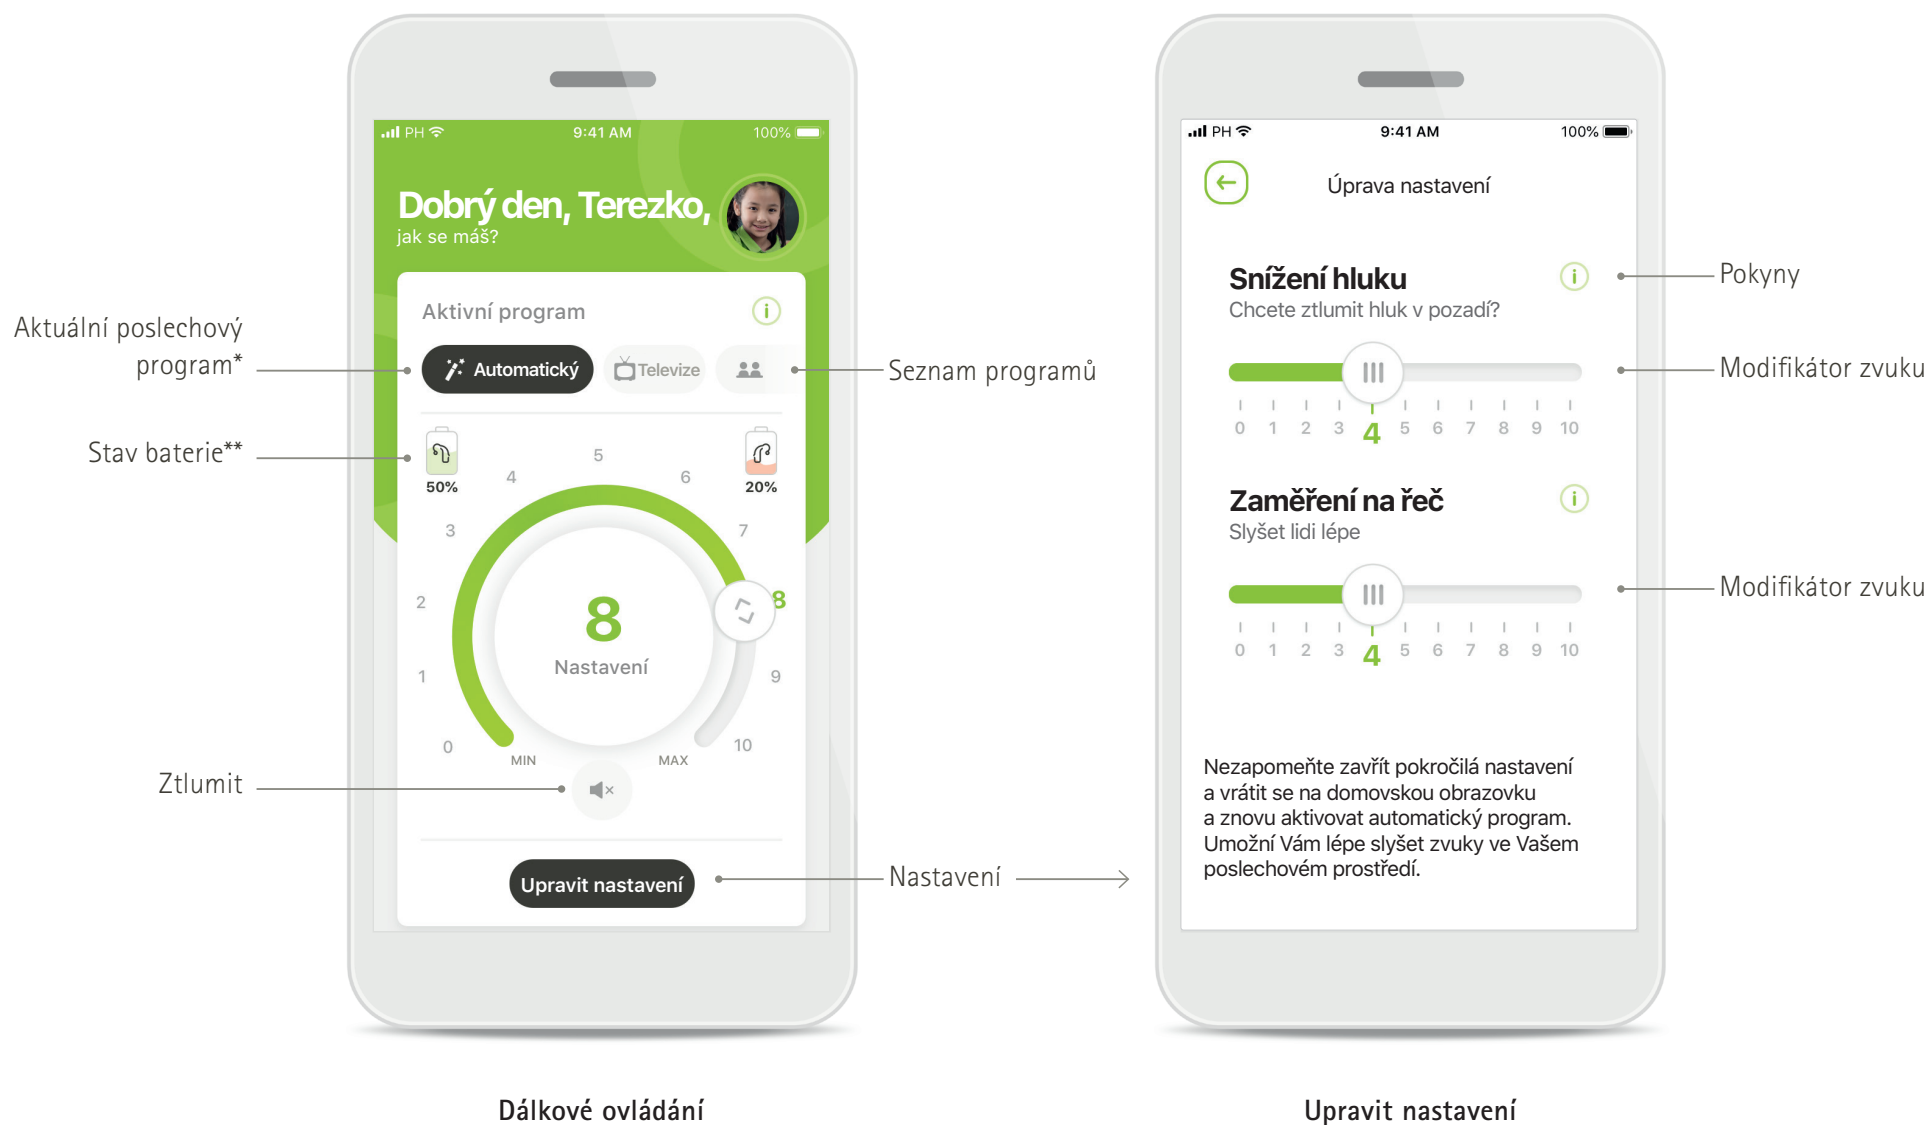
PH 9:41 AM 100%

Dobrý den, Terezko,
jak se máš?

Aktivní program

Automatický Televize

50% 20%

0 1 2 3 4 5 6 7 8 9 10

8
Nastavení

MIN MAX

Upravit nastavení

Aktuální poslechový program*

Stav baterie**

Ztlumit

Seznam programů

Nastavení

PH 9:41 AM 100%

Úprava nastavení

Snížení hluku
Chcete ztlumit hluk v pozadí?

0 1 2 3 4 5 6 7 8 9 10

Zaměření na řeč
Slyšet lidi lépe

0 1 2 3 4 5 6 7 8 9 10

Nezapomeňte zavřít pokročilá nastavení a vrátit se na domovskou obrazovku a znovu aktivovat automatický program. Umožní Vám lépe slyšet zvuky ve Vašem poslechovém prostředí.

Pokyny

Modifikátor zvuku

Modifikátor zvuku

Dálkové ovládání

Upravit nastavení